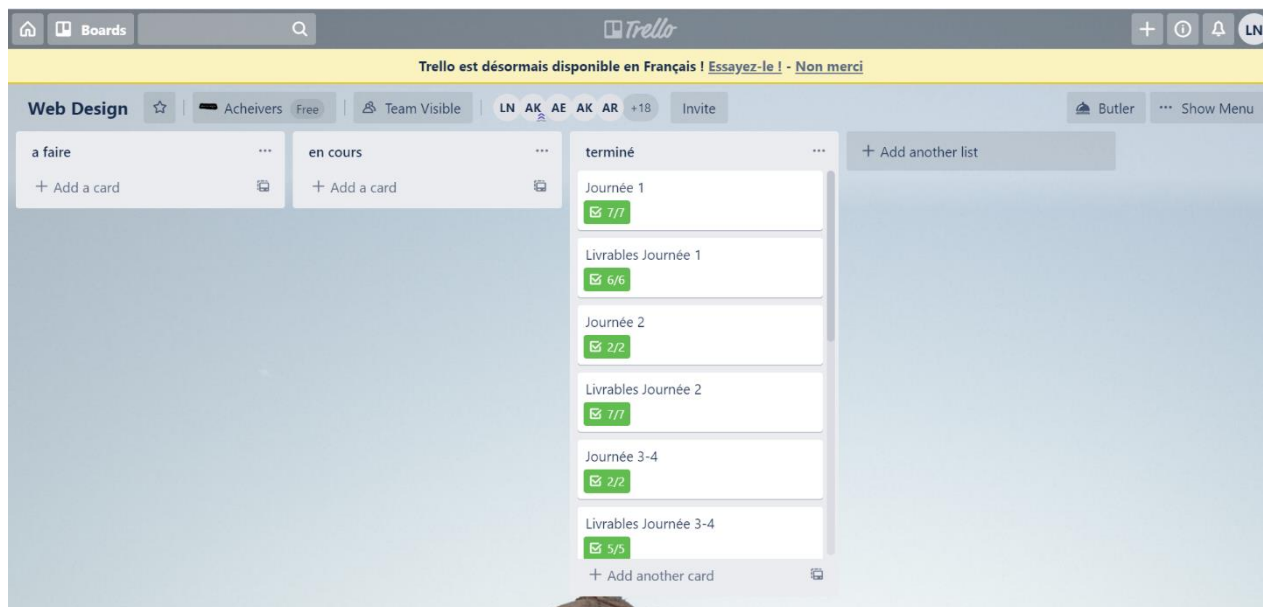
Boards

Trello

LN

Trello est désormais disponible en Français ! Essayez-le ! - Non merci

Web Design

Acheivers Free

Team Visible

LN AK AE AK AR +18

Invite

Butler

Show Menu

a faire

+ Add a card

en cours

+ Add a card

terminé

Journée 1

7/7

Livrables Journée 1

6/6

Journée 2

2/2

Livrables Journée 2

7/7

Journée 3-4

2/2

Livrables Journée 3-4

5/5

+ Add another card

+ Add another list